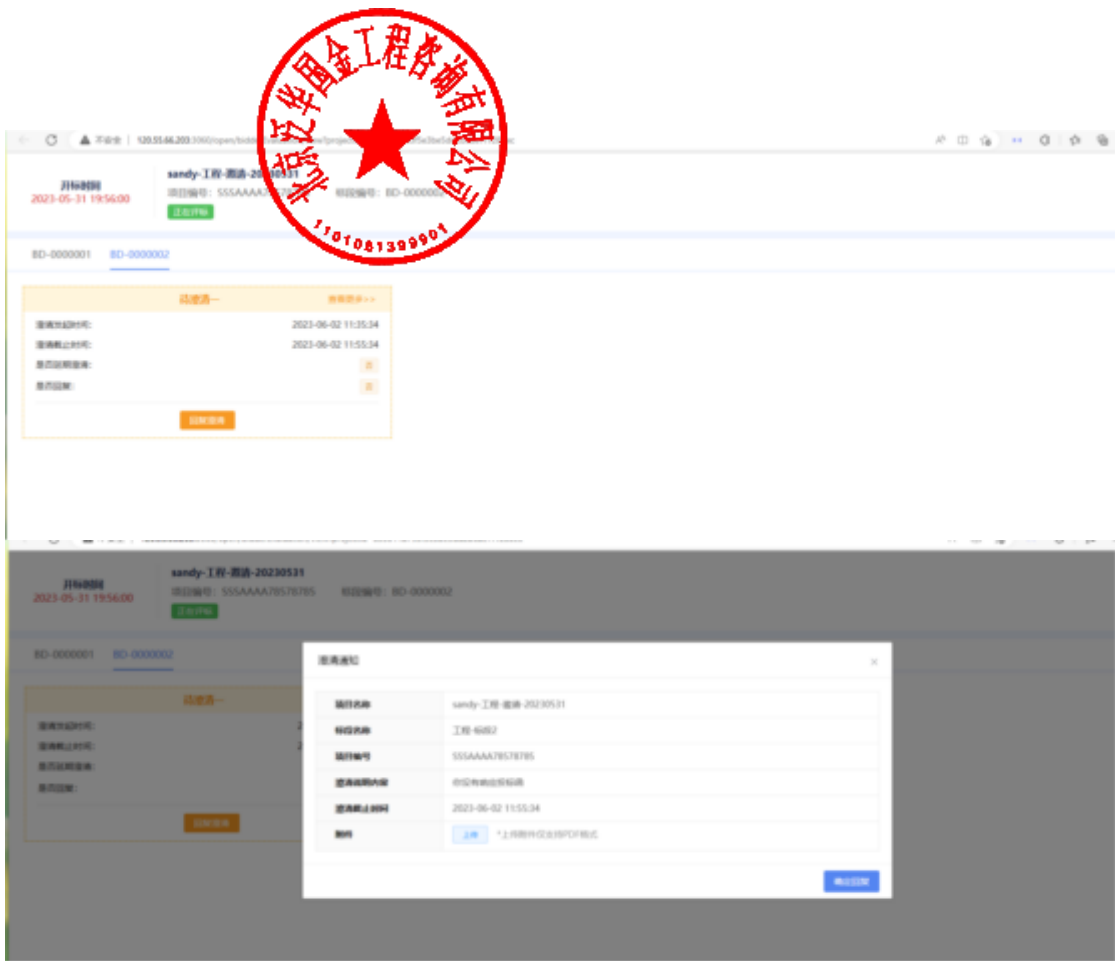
北京兴华国金工程咨询有限公司
1101081399901

不安全 | 120.55.66.203:3060/open/bid

开标时间
2023-05-31 19:56:00

sandy-工程-圈涌-20230531
项目编号：SSSAAAA7857878
标段编号：BD-0000002
正在开标

BD-0000001 BD-0000002

待澄清一 查看更多>>
澄清发起时间: 2023-06-02 11:35:34
澄清截止时间: 2023-06-02 11:55:34
是否延期澄清: 否
是否回复: 否
回复澄清

开标时间
2023-05-31 19:56:00

sandy-工程-圈涌-20230531
项目编号：SSSAAAA78578785 标段编号：BD-0000002
正在开标

BD-0000001 BD-0000002

待澄清一
澄清发起时间:
澄清截止时间:
是否延期澄清:
是否回复:
回复澄清

澄清通知 ×

| 项目名称 | sandy-工程-圈涌-20230531 |
|---|---|
| 标段名称 | 工程-标段2 |
| 项目编号 | SSSAAAA78578785 |
| 澄清说明内容 | 你投标的投标函 |
| 澄清截止时间 | 2023-06-02 11:55:34 |
| 附件 | 上传 *上传附件仅支持PDF格式 |

确认回复